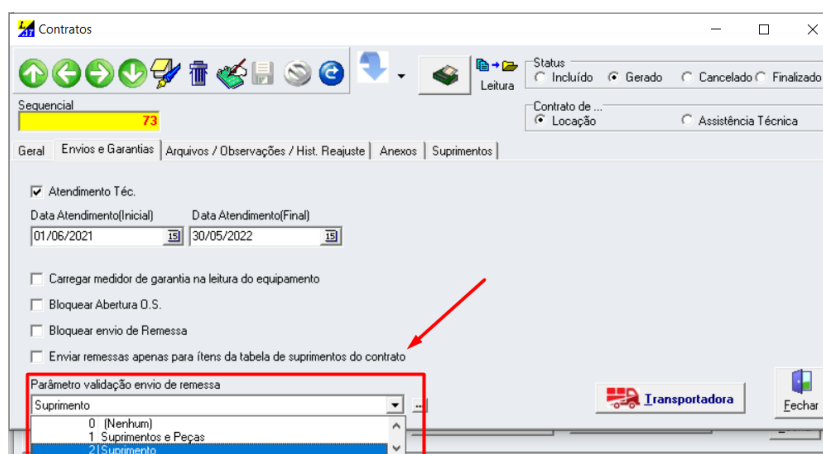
Contratos

Leitura

Status
Incluído Gerado Cancelado Finalizado

Sequencial
73

Contrato de ...
Locação Assistência Técnica

Geral | Envios e Garantias | Arquivos / Observações / Hist. Reajuste | Anexos | Suprimentos

Atendimento Téc.
Data Atendimento(Inicial) Data Atendimento(Final)
01/06/2021 30/05/2022

Carregar medidor de garantia na leitura do equipamento
Bloquear Abertura O.S.
Bloquear envio de Remessa
Enviar remessas apenas para ítens da tabela de suprimentos do contrato

Parâmetro validação envio de remessa
Suprimento
0 (Nenhum)
1 Suprimentos e Peças
2 Suprimento

Transportadora

Fechar